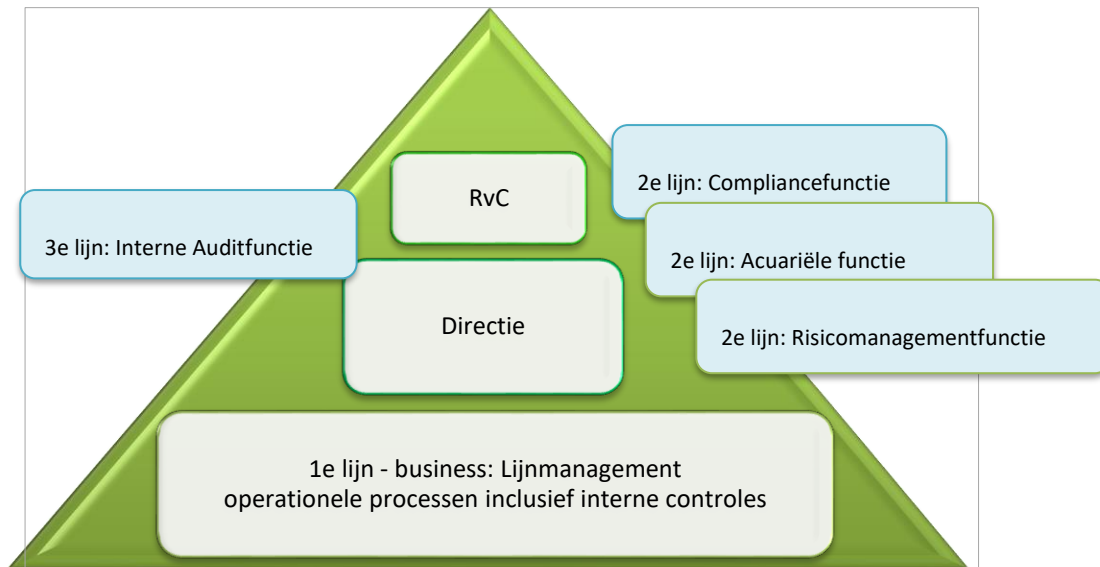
RvC

3e lijn: Interne Auditfunctie

2e lijn: Compliancefunctie

2e lijn: Acuariële functie

Directie

2e lijn: Risicomanagementfunctie

1e lijn - business: Lijnmanagement
operationele processen inclusief interne controles